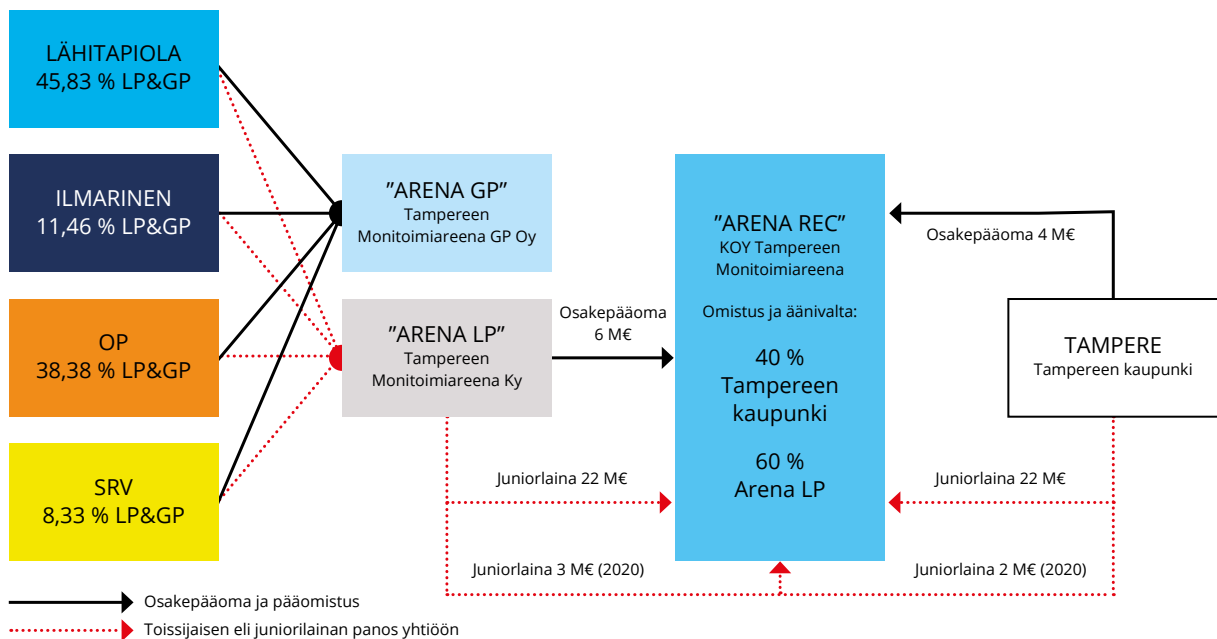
LÄHITAPIOLA
45,83 % LP&GP

ILMARINEN
11,46 % LP&GP

OP
38,38 % LP&GP

SRV
8,33 % LP&GP

”ARENA GP”
Tampereen Monitoimiareena GP Oy

”ARENA LP”
Tampereen Monitoimiareena Ky

Osakepääoma 6 M€

”ARENA REC”
KOY Tampereen Monitoimiareena

Omistus ja äänivalta:

40 %
Tampereen kaupunki

60 %
Arena LP

Osakepääoma 4 M€

TAMPERE
Tampereen kaupunki

Juniorlaina 22 M€

Juniorlaina 22 M€

Juniorlaina 3 M€ (2020)

Juniorlaina 2 M€ (2020)

Osakepääoma ja pääomistus

Toissijaisen eli juniorilainan panos yhtiöön